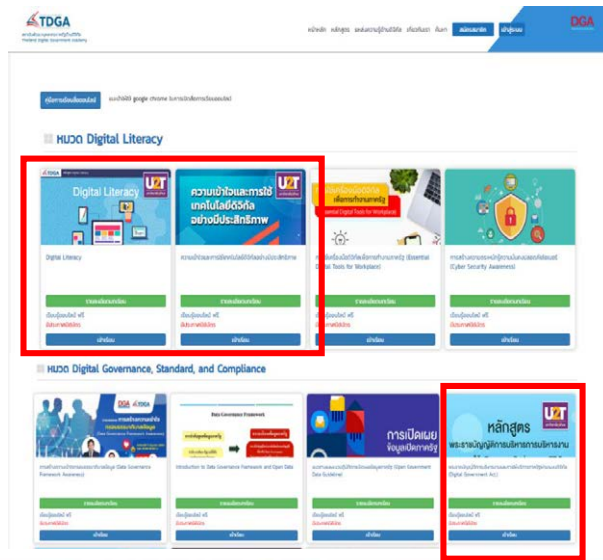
TDGA

DGA

สมัครสมาชิก
เข้าสู่ระบบ

หมวด Digital Literacy

Digital Literacy
U2T

ความเข้าใจและการใช้เทคโนโลยีดิจิทัลอย่างมีประสิทธิภาพ
U2T

Digital Literacy

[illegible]

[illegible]

เข้าเรียน

เข้าเรียน

เข้าเรียน

เข้าเรียน

หมวด Digital Governance, Standard, and Compliance

DGA TDGA

Data Governance Framework

Introduction to Data Governance Framework and Open Data

การเปิดเผยข้อมูลเปิดภาครัฐ

หลักสูตร
U2T
พระราชบัญญัติการบริหารงาน

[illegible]

เข้าเรียน

เข้าเรียน

เข้าเรียน

เข้าเรียน